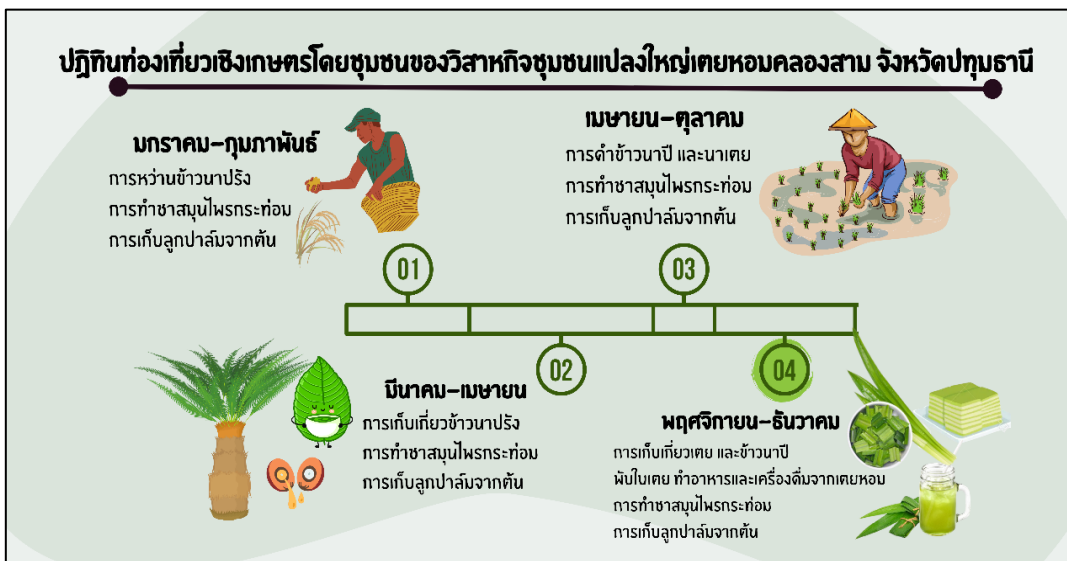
ปฏิทินท่องเที่ยวเชิงเกษตรโดยชุมชนของวิสาหกิจชุมชนแปลงใหญ่เตยหอมคลองสาม จังหวัดปทุมธานี

มกราคม–กุมภาพันธ์
การหว่านข้าวนาปรัง
การทำชาสมุนไพรกระท่อม
การเก็บลูกปาล์มจากต้น

เมษายน–ตุลาคม
การดำข้าวนาปี และนาเตย
การทำชาสมุนไพรกระท่อม
การเก็บลูกปาล์มจากต้น

01

03

02

04

มีนาคม–เมษายน
การเก็บเกี่ยวข้าวนาปรัง
การทำชาสมุนไพรกระท่อม
การเก็บลูกปาล์มจากต้น

พฤศจิกายน–ธันวาคม
การเก็บเกี่ยวเตย และข้าวนาปี
พับใบเตย ทำอาหารและเครื่องดื่มจากเตยหอม
การทำชาสมุนไพรกระท่อม
การเก็บลูกปาล์มจากต้น